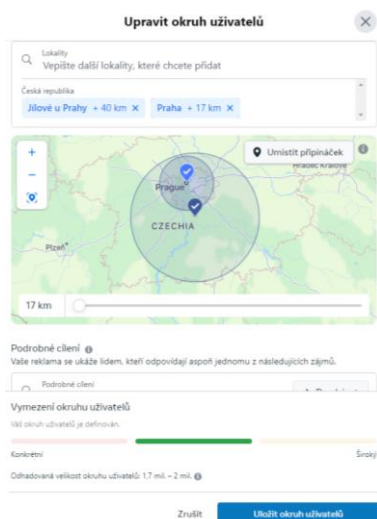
Upravit okruh uživatelů

Lokality
Vepište další lokality, které chcete přidat

Česká republika
Jílové u Prahy + 40 km ×
Praha + 17 km ×

+
−
Umístit připínáček
Hradec Králové
Prague
CZECHIA
Plzeň

17 km

Podrobné cílení
Vaše reklama se ukáže lidem, kteří odpovídají aspoň jednomu z následujících zájmů.

Podrobné cílení

Vymezení okruhu uživatelů
Váš okruh uživatelů je definován.
Konkrétní
Široký
Odhadovaná velikost okruhu uživatelů: 1,7 mil. – 2 mil.

Zrušit
Uložit okruh uživatelů